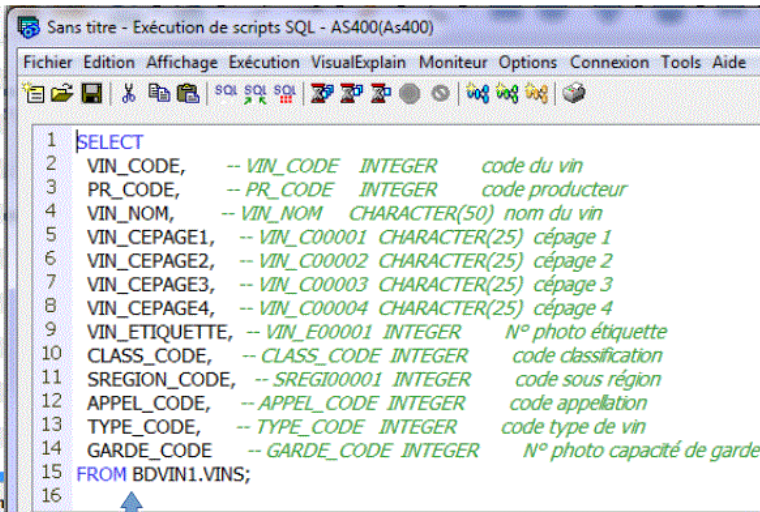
Sans titre - Exécution de scripts SQL - AS400(As400)

Fichier Edition Affichage Exécution VisualExplain Moniteur Options Connexion Tools Aide

1 SELECT
2 VIN_CODE, -- VIN_CODE INTEGER code du vin
3 PR_CODE, -- PR_CODE INTEGER code producteur
4 VIN_NOM, -- VIN_NOM CHARACTER(50) nom du vin
5 VIN_CEPAGE1, -- VIN_C00001 CHARACTER(25) cépage 1
6 VIN_CEPAGE2, -- VIN_C00002 CHARACTER(25) cépage 2
7 VIN_CEPAGE3, -- VIN_C00003 CHARACTER(25) cépage 3
8 VIN_CEPAGE4, -- VIN_C00004 CHARACTER(25) cépage 4
9 VIN_ETIQUETTE, -- VIN_E00001 INTEGER N° photo étiquette
10 CLASS_CODE, -- CLASS_CODE INTEGER code classification
11 SREGION_CODE, -- SREGI00001 INTEGER code sous région
12 APPEL_CODE, -- APPEL_CODE INTEGER code appellation
13 TYPE_CODE, -- TYPE_CODE INTEGER code type de vin
14 GARDE_CODE -- GARDE_CODE INTEGER N° photo capacité de garde
15 FROM BDVIN1.VINS;
16